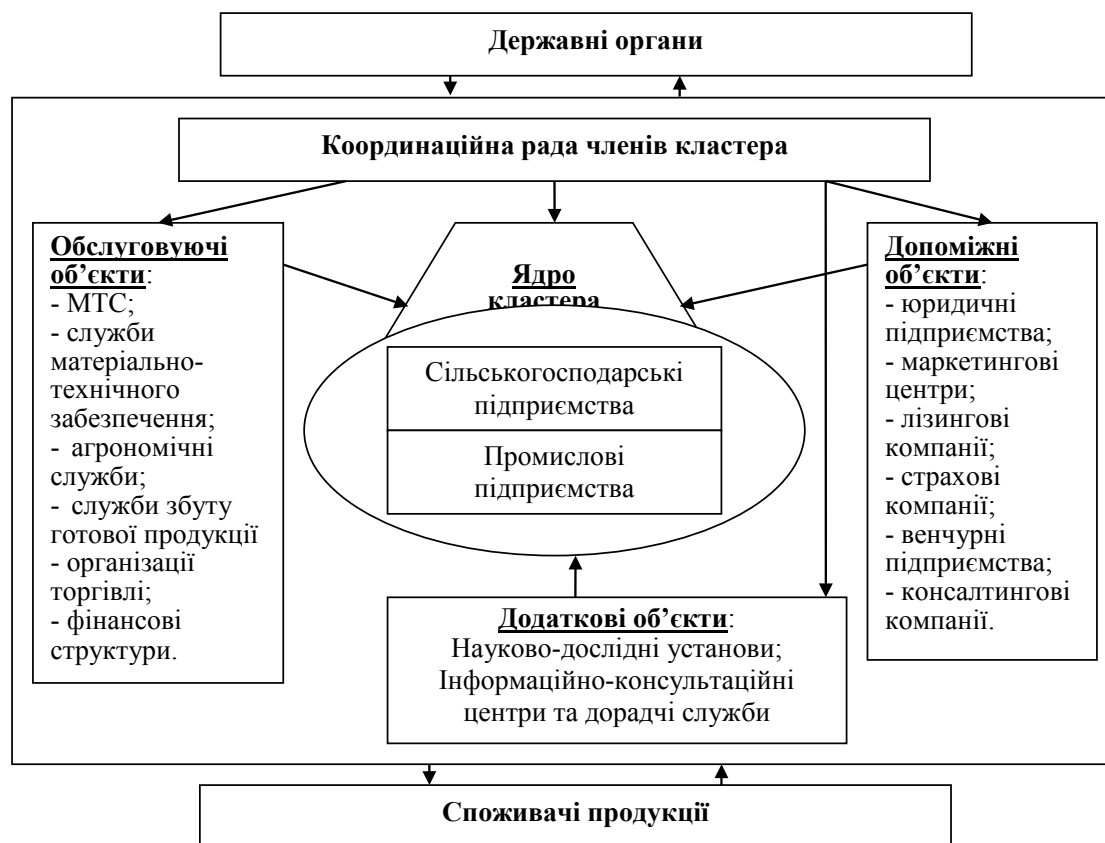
Державні органи

Координаційна рада членів кластера

Обслуговуючі об’єкти:
- МТС;
- служби матеріально-технічного забезпечення;
- агрономічні служби;
- служби збуту готової продукції
- організації торгівлі;
- фінансові структури.

Ядро кластера

Сільськогосподарські підприємства

Промислові підприємства

Допоміжні об’єкти:
- юридичні підприємства;
- маркетингові центри;
- лізингові компанії;
- страхові компанії;
- венчурні підприємства;
- консалтингові компанії.

Додаткові об’єкти:
Науково-дослідні установи;
Інформаційно-консультаційні центри та дорадчі служби

Споживачі продукції